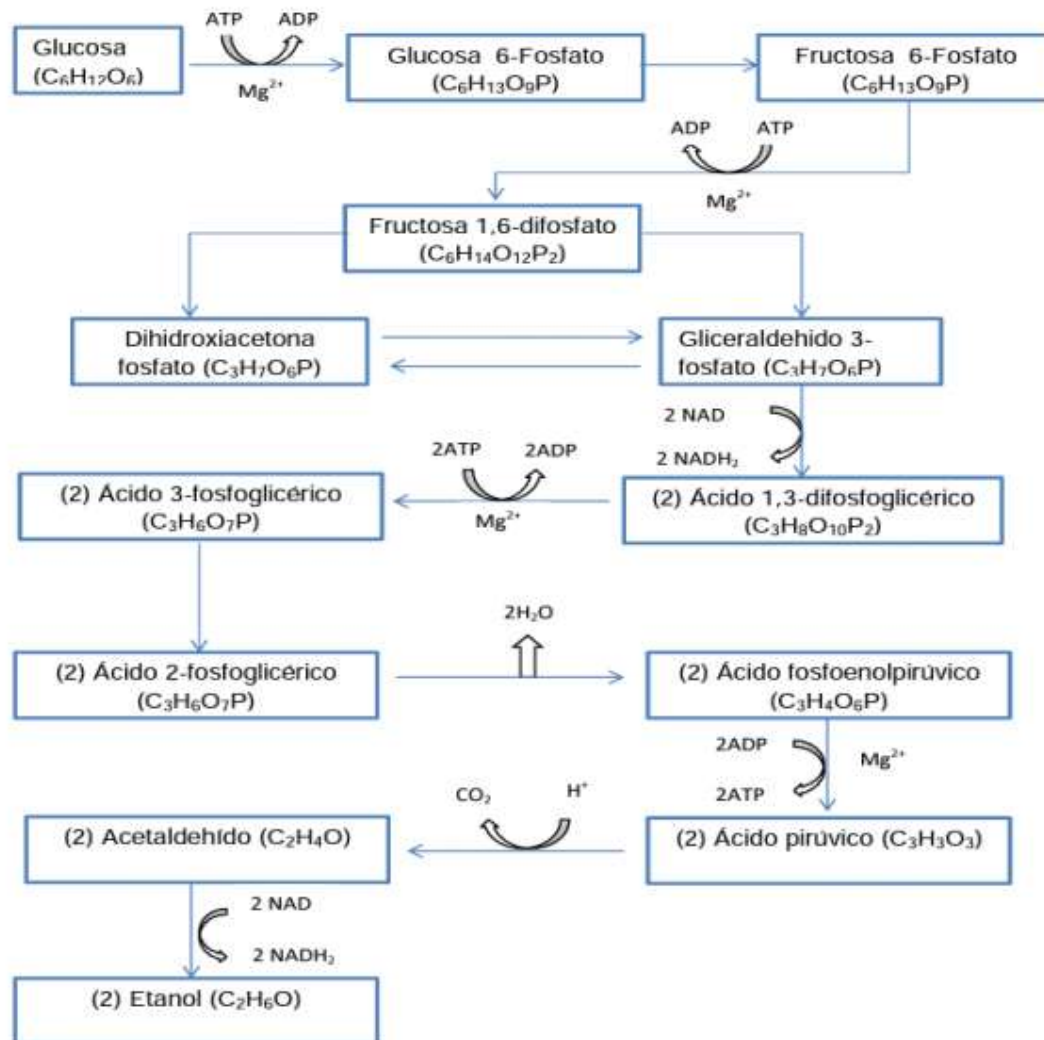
Glucosa ($C_6H_{12}O_6$)

ATP ADP

$Mg^{2+}$

Glucosa 6-Fosfato ($C_6H_{13}O_9P$)

Fructosa 6-Fosfato ($C_6H_{13}O_9P$)

ADP ATP

$Mg^{2+}$

Fructosa 1,6-difosfato ($C_6H_{14}O_{12}P_2$)

Dihidroxiacetona fosfato ($C_3H_7O_6P$)

Gliceraldehido 3-fosfato ($C_3H_7O_6P$)

2 NAD

2 $NADH_2$

2ATP 2ADP

$Mg^{2+}$

(2) Ácido 3-fosfoglicérico ($C_3H_6O_7P$)

(2) Ácido 1,3-difosfoglicérico ($C_3H_8O_{10}P_2$)

$2H_2O$

(2) Ácido 2-fosfoglicérico ($C_3H_6O_7P$)

(2) Ácido fosfoenolpirúvico ($C_3H_4O_6P$)

2ADP

$Mg^{2+}$

2ATP

$CO_2$ $H^+$

(2) Acetaldehído ($C_2H_4O$)

(2) Ácido pirúvico ($C_3H_3O_3$)

2 NAD

2 $NADH_2$

(2) Etanol ($C_2H_6O$)